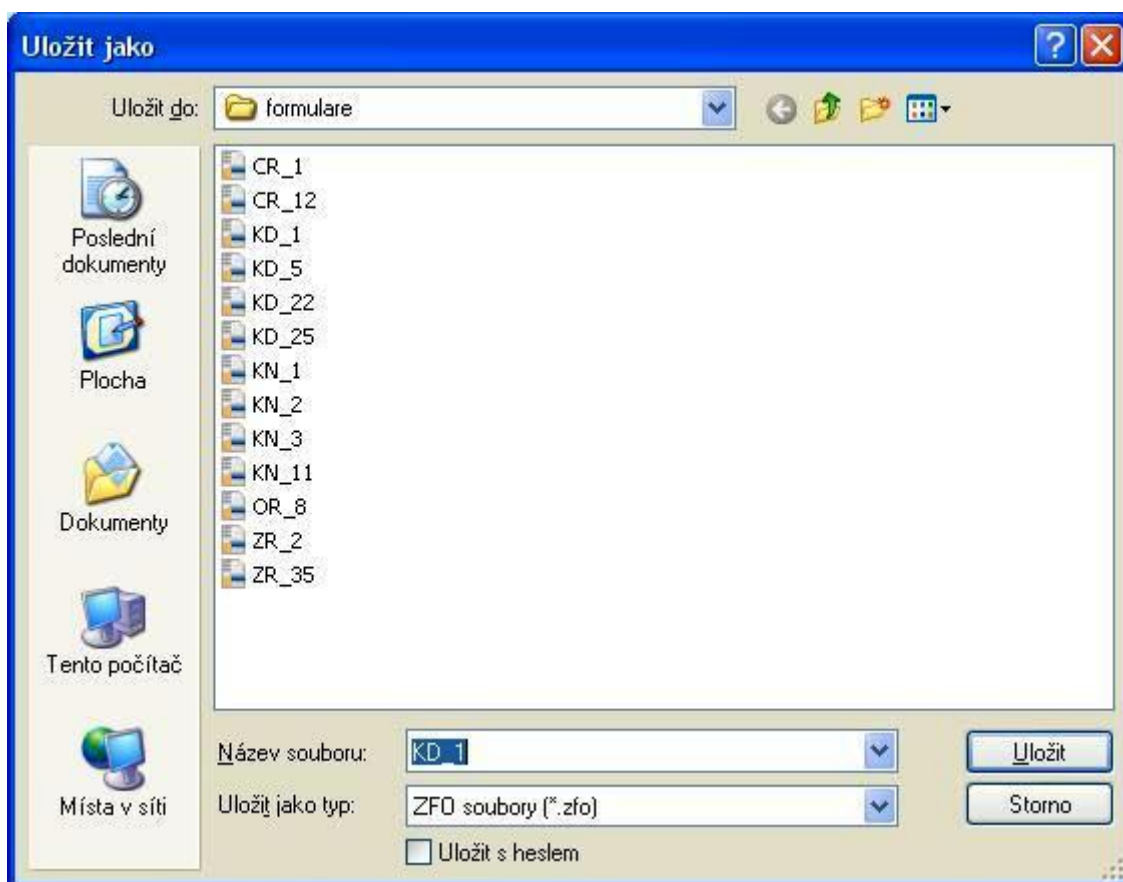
Uložit jako

Uložit do: formulare

Poslední dokumenty

Plocha

Dokumenty

Tento počítač

Místa v síti

CR_1
CR_12
KD_1
KD_5
KD_22
KD_25
KN_1
KN_2
KN_3
KN_11
OR_8
ZR_2
ZR_35

Název souboru: KD_1

Uložit jako typ: ZFO soubory (*.zfo)

Uložit s heslem

Uložit

Storno